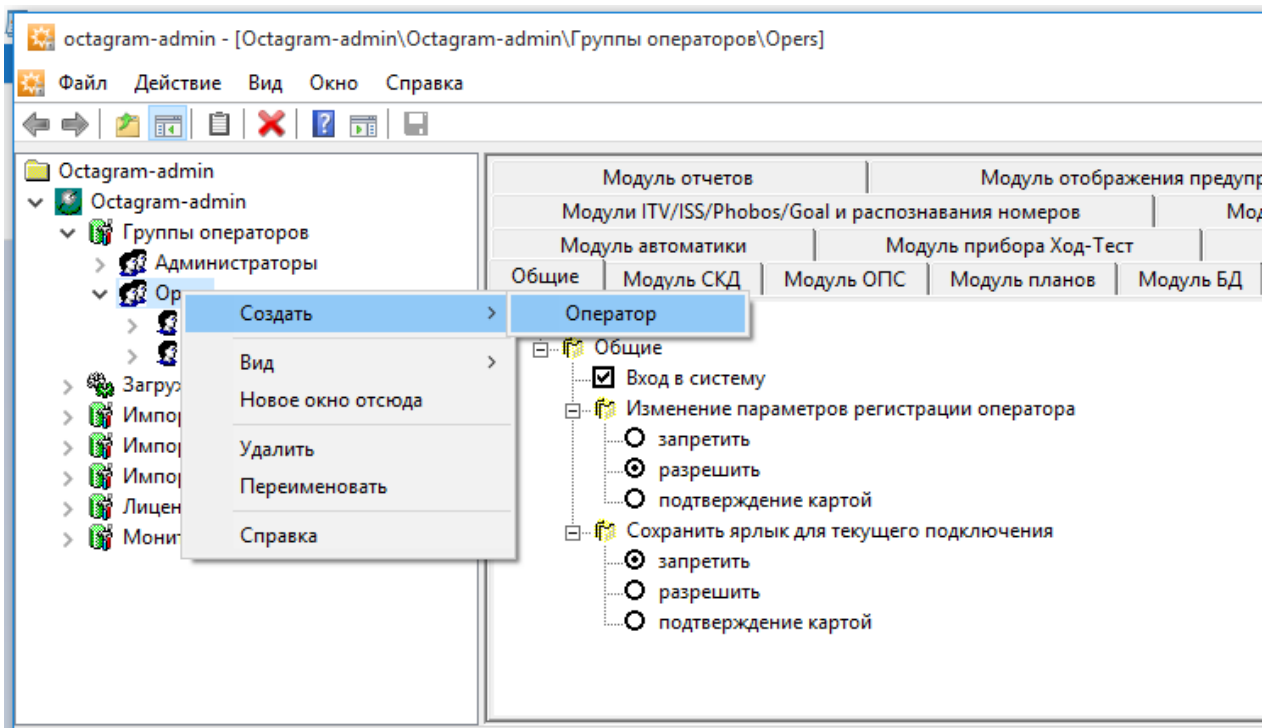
octagram-admin - [Octagram-admin\Octagram-admin\Группы операторов\Opers]

Файл Действие Вид Окно Справка

Octagram-admin
Octagram-admin
Группы операторов
Администраторы
Op
Загруз
Импор
Импор
Импор
Лицен
Монит

Создать
Вид
Новое окно отсюда
Удалить
Переименовать
Справка

Оператор

Модуль отчетов | Модуль отображения предупр
Модули ITV/ISS/Phobos/Goal и распознавания номеров | Мод
Модуль автоматики | Модуль прибора Ход-Тест
Общие | Модуль СКД | Модуль ОПС | Модуль планов | Модуль БД

Общие
Вход в систему
Изменение параметров регистрации оператора
запретить
разрешить
подтверждение картой
Сохранить ярлык для текущего подключения
запретить
разрешить
подтверждение картой